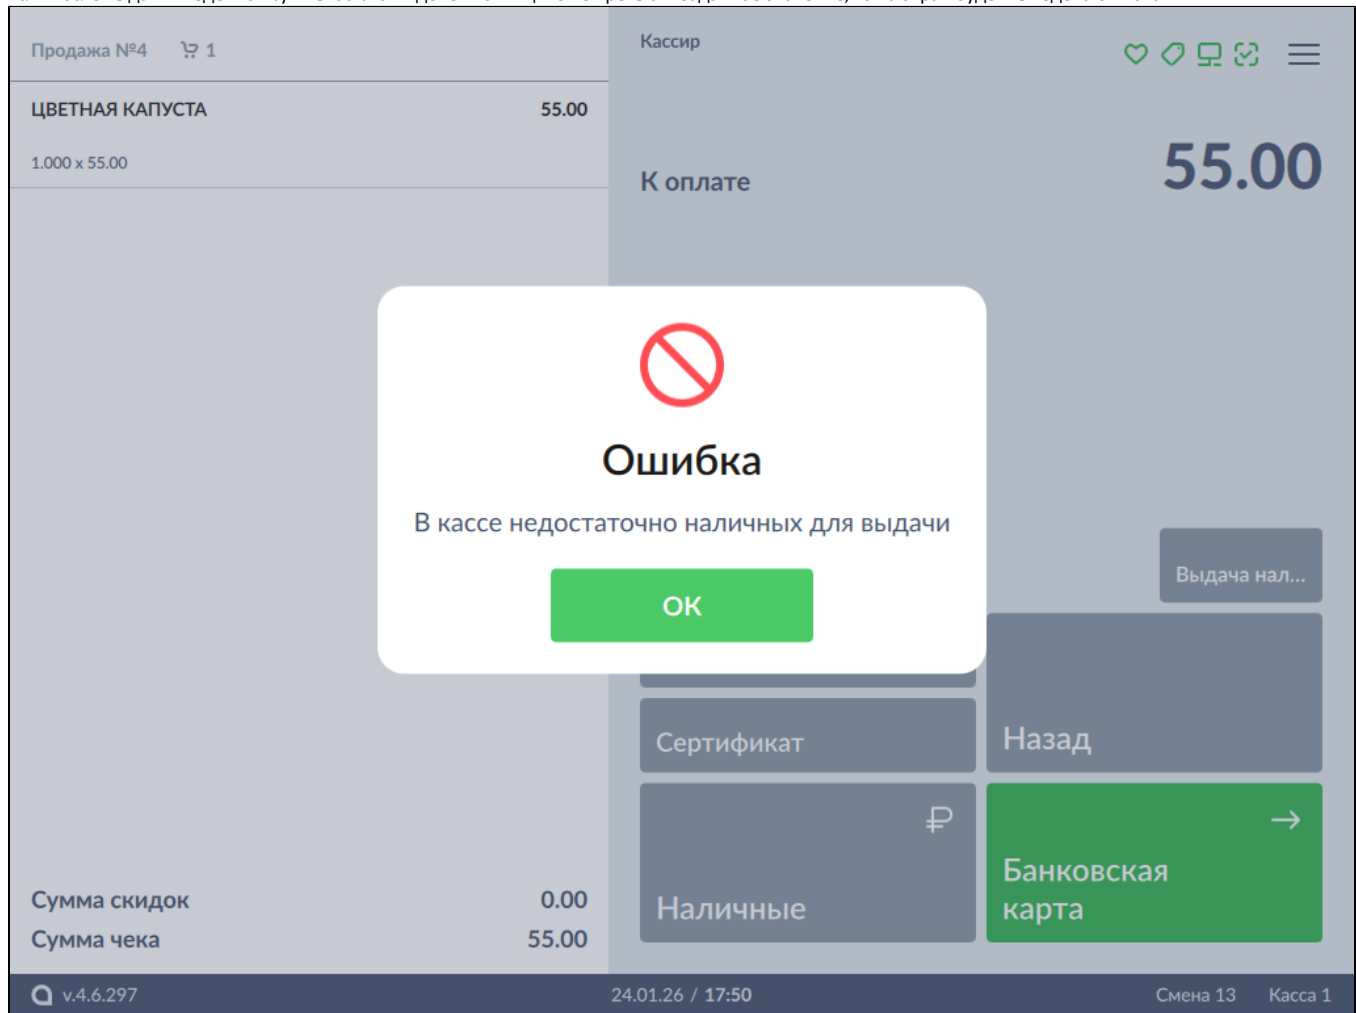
Продажа №4 1

ЦВЕТНАЯ КАПУСТА 55.00

1.000 x 55.00

Кассир

К оплате

55.00

Ошибка

В кассе недостаточно наличных для выдачи

OK

Выдача нал...

Сертификат

Назад

₽

Наличные

Банковская карта

Сумма скидок 0.00

Сумма чека 55.00

v.4.6.297

24.01.26 / 17:50

Смена 13

Касса 1